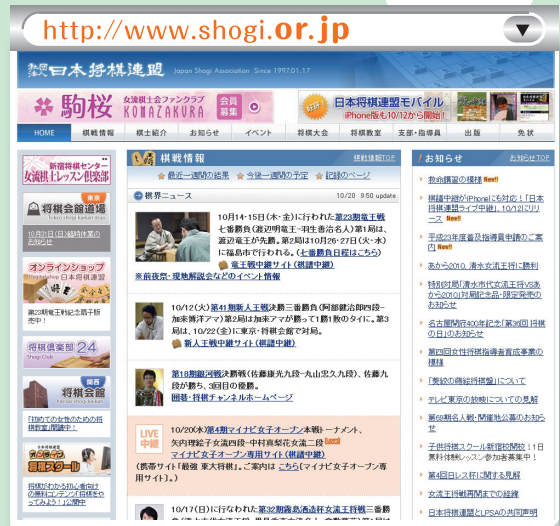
http://www.shogi.or.jp

社団法人 日本将棋連盟 Japan Shogi Association Since 1997.01.17

駒桜 女流棋士会ファンクラブ KOMAZAKURA 会員募集

日本将棋連盟モバイル iPhone版も10/12から開始!

HOME 棋戦情報 棋士紹介 お知らせ イベント 将棋大会 将棋教室 支部・指導員 出版 免状

新宿将棋センター 女流棋士レッスン倶楽部

将棋会館道場 10月9日(土)臨時休業のお知らせ

オンラインショップ 第23期竜王戦記念扇子販売中!

将棋倶楽部24 Shogi Club

将棋会館

「初めての女性のための将棋教室」開講中!

日本将棋連盟 囲碁・将棋チャンネル 将棋スクール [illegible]

棋戦情報 棋戦情報TOP

最近一週間の結果 今後一週間の予定 記録のページ

棋界ニュース 10/20 9:50 update

10月14・15日(木・金)に行われた第23期竜王戦七番勝負(渡辺明竜王-羽生善治名人)第1局は、渡辺竜王が先勝。第2局は10月26・27日(火・水)に福島市で行われる。(七番勝負日程はこちら)
竜王戦中継サイト(棋譜中継)
※前夜祭・現地解説会などのイベント情報

10/12(火)第41期新人王戦決勝三番勝負(阿部健治郎四段-加來博洋アマ)第2局は加來アマが勝って1勝1敗のタイに。第3局は、10/22(金)に東京・将棋会館で対局。
新人王戦中継サイト(棋譜中継)

第18期銀河戦決勝戦(佐藤康光九段-丸山忠久九段)、佐藤九段が勝ち、3回目の優勝。
囲碁・将棋チャンネルホームページ

LIVE中継 10/20(水)第4期マイナビ女子オープン本戦トーナメント、矢内理絵子女流四段-中村真梨花女流二段 Live!
マイナビ女子オープン専用サイト(棋譜中継)
(携帯サイト「最強 東大将棋」。ご案内は こちら[マイナビ女子オープン専用サイト]。)

10/17(日)に行なわれた第32期霧島酒造杯女流王将戦三番勝負(清水市代女流王将-里見香奈女流名人・倉敷藤花)第2局は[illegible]

お知らせ お知らせTOP

教命講習の模様 New!!

棋譜中継がiPhoneにも対応!「日本将棋連盟ライブ中継」10/12リリース New!!

平成23年度普及指導員申請のご案内 New!!

あから2010 清水女流王将に勝利

特別対局「清水市代女流王将VSあから2010」対局記念品・限定販売のお知らせ

名古屋開府400年記念「第36回 将棋の日」のお知らせ

第4回女性将棋指導者育成事業の模様

「奨励の農林将棋盤」について

テレビ東京の放映についてのお知らせ

第69期名人戦・順位戦協賛のお知らせ

子供将棋スクール新宿校開校! 11日兼料体験レッスン参加者募集中!

第4回日レス杯に関する見解

女流王将戦再開までの経緯

日本将棋連盟とLPSAの共同声明